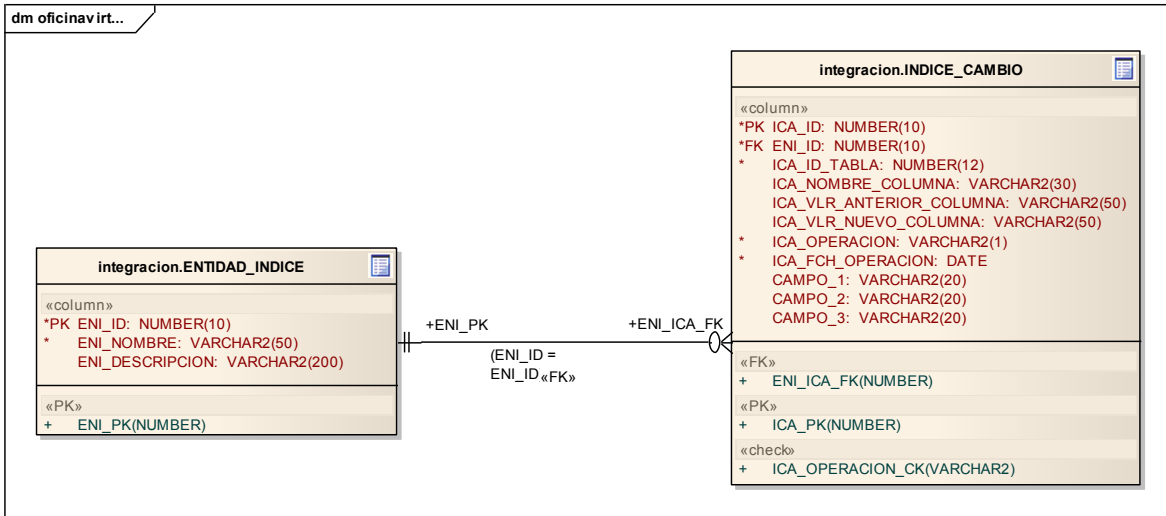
dm oficinavirt...

integracion.ENTIDAD_INDICE

«column»
*PK ENI_ID: NUMBER(10)
* ENI_NOMBRE: VARCHAR2(50)
ENI_DESCRIPCION: VARCHAR2(200)

«PK»
+ ENI_PK(NUMBER)

+ENI_PK

+ENI_ICA_FK

(ENI_ID = ENI_ID «FK»)

integracion.INDICE_CAMBIO

«column»
*PK ICA_ID: NUMBER(10)
*FK ENI_ID: NUMBER(10)
* ICA_ID_TABLA: NUMBER(12)
ICA_NOMBRE_COLUMNA: VARCHAR2(30)
ICA_VLR_ANTERIOR_COLUMNA: VARCHAR2(50)
ICA_VLR_NUEVO_COLUMNA: VARCHAR2(50)
* ICA_OPERACION: VARCHAR2(1)
* ICA_FCH_OPERACION: DATE
CAMPO_1: VARCHAR2(20)
CAMPO_2: VARCHAR2(20)
CAMPO_3: VARCHAR2(20)

«FK»
+ ENI_ICA_FK(NUMBER)
«PK»
+ ICA_PK(NUMBER)
«check»
+ ICA_OPERACION_CK(VARCHAR2)